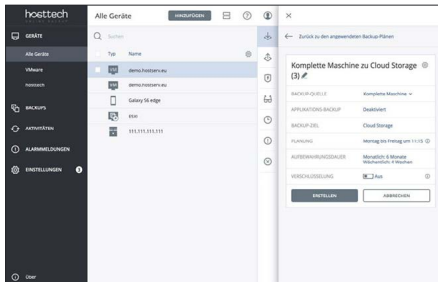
hosttech

GERÄTE
Alle Geräte
VMware
hosttech
BACKUPS
AKTIVITÄTEN
ALARMMELDUNGEN
EINSTELLUNGEN 3

Über

Alle Geräte
HINZUFÜGEN
Suchen
Typ Name
demo.hosttech.eu
demo.hosttech.eu
Galaxy S6 edge
ttnn
111.111.111.111

Zurück zu den angewendeten Backup-Plänen

Komplette Maschine zu Cloud Storage (3)

BACKUP-QUELLE Komplette Maschine
APPLIKATIONS-BACKUP Deaktiviert
BACKUP-ZIEL Cloud Storage
PLANUNG Montag bis Freitag um 11:15
AUFBEWAHRUNGSDAUER Monatlich: 6 Monate Wöchentlich: 4 Wochen
VERSCHLÜSSELUNG Aus

EINSTELLEN
ABBRECHEN